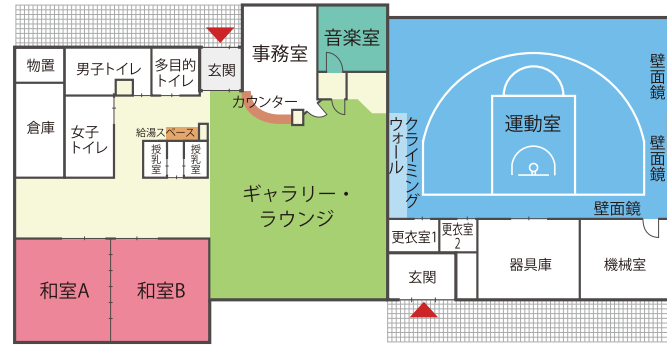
物置
男子トイレ
多目的トイレ
玄関
事務室
音楽室
倉庫
女子トイレ
給湯スペース
授乳室
授乳室
カウンター
クライミングウォール
運動室
壁面鏡
壁面鏡
壁面鏡
ギャラリー・ラウンジ
更衣室1
更衣室2
器具庫
機械室
和室A
和室B
玄関